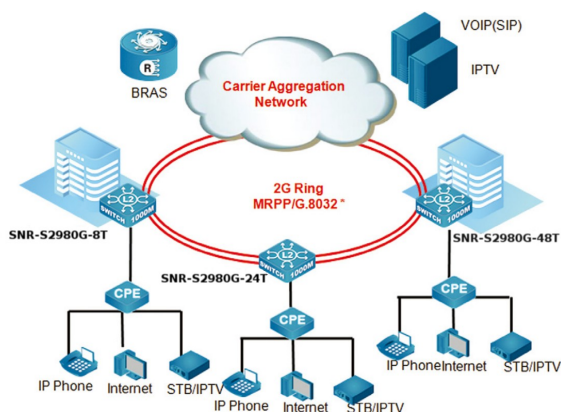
VOIP(SIP)

IPTV

BRAS

Carrier Aggregation Network

2G Ring
MRPP/G.8032*

SWITCH 1000M

SNR-S2980G-8T

SNR-S2980G-48T

SNR-S2980G-24T

CPE

CPE

CPE

IP Phone

Internet

STB/IPTV

IP Phone

Internet

STB/IPTV

IP Phone

Internet

STB/IPTV